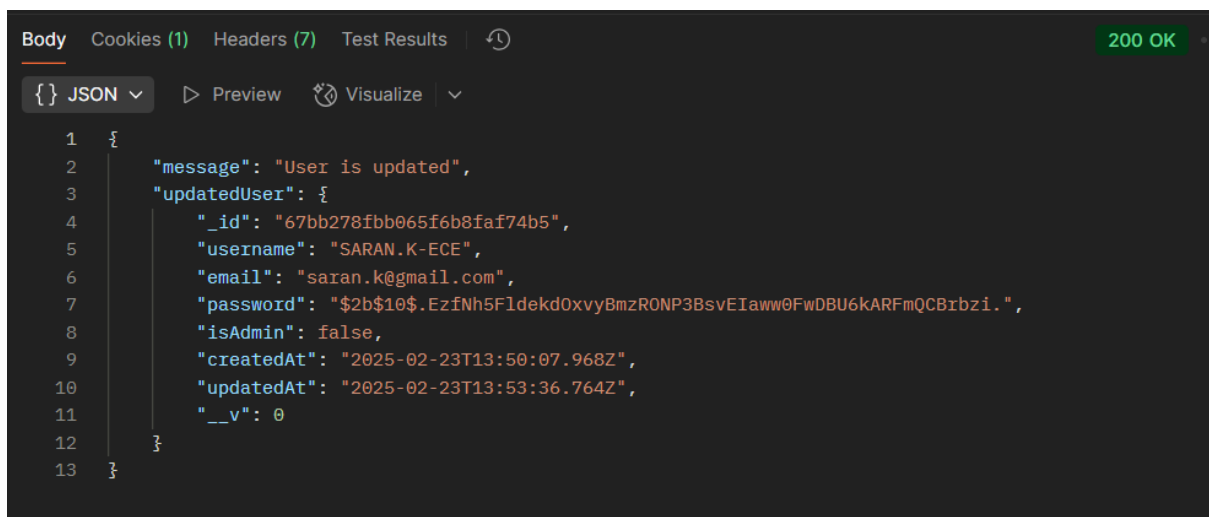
Body Cookies (1) Headers (7) Test Results

200 OK

{ } JSON Preview Visualize

1 {
2 "message": "User is updated",
3 "updatedUser": {
4 "_id": "67bb278fbb065f6b8faf74b5",
5 "username": "SARAN.K-ECE",
6 "email": "saran.k@gmail.com",
7 "password": "$2b$10$.EzfNh5FldekdOxvyBmzRONP3BsvEIaww0FwDBU6kARFmQCBrbzi.",
8 "isAdmin": false,
9 "createdAt": "2025-02-23T13:50:07.968Z",
10 "updatedAt": "2025-02-23T13:53:36.764Z",
11 "__v": 0
12 }
13 }